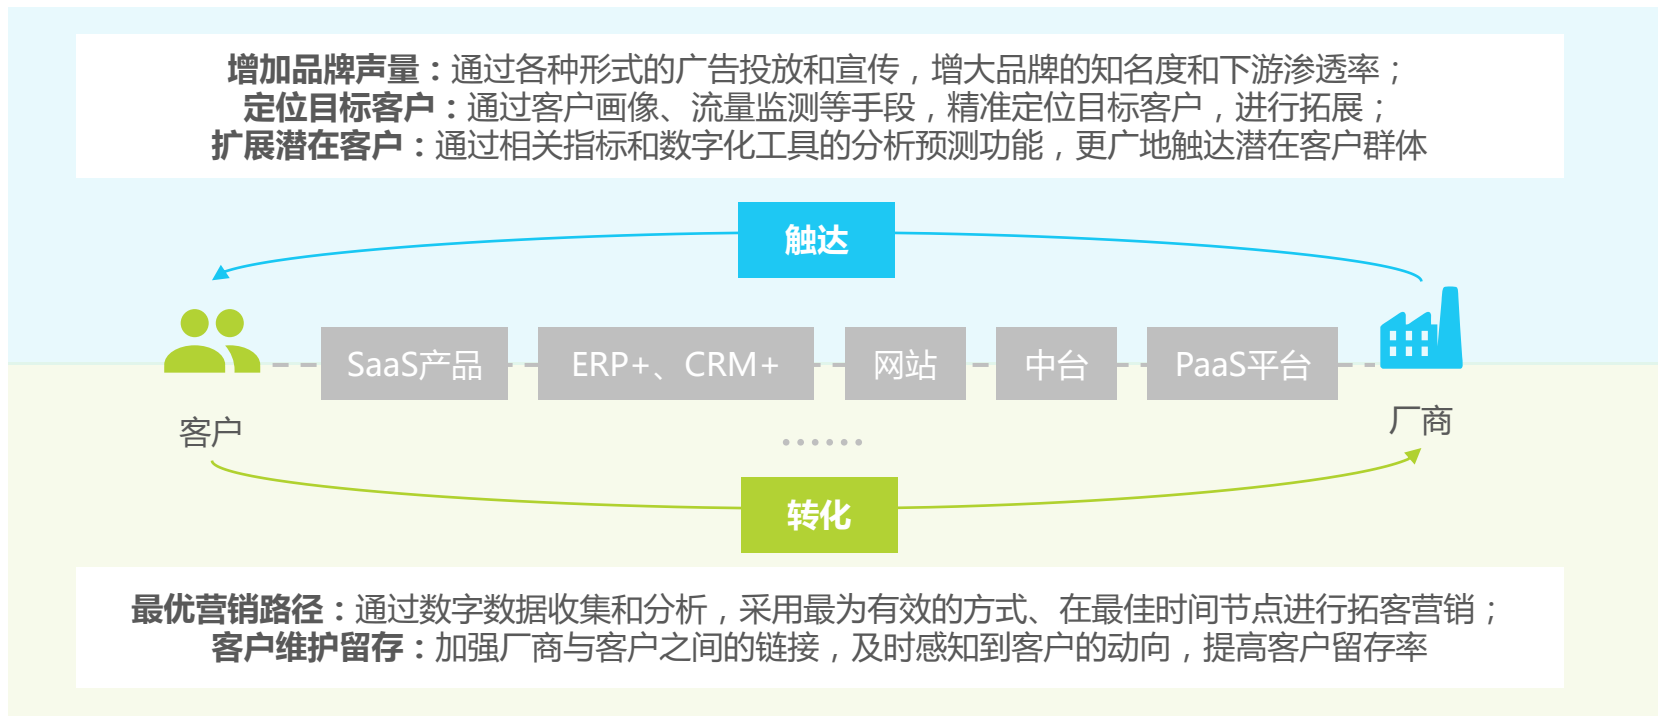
增加品牌声量：通过各种形式的广告投放和宣传，增大品牌的知名度和下游渗透率；
定位目标客户：通过客户画像、流量监测等手段，精准定位目标客户，进行拓展；
扩展潜在客户：通过相关指标和数字化工具的分析预测功能，更广地触达潜在客户群体

触达

SaaS产品　ERP+、CRM+　网站　中台　PaaS平台

客户　　　　　　　　　　　　　　　　　　　　　　　厂商

……

转化

最优营销路径：通过数字数据收集和分析，采用最为有效的方式、在最佳时间节点进行拓客营销；
客户维护留存：加强厂商与客户之间的链接，及时感知到客户的动向，提高客户留存率